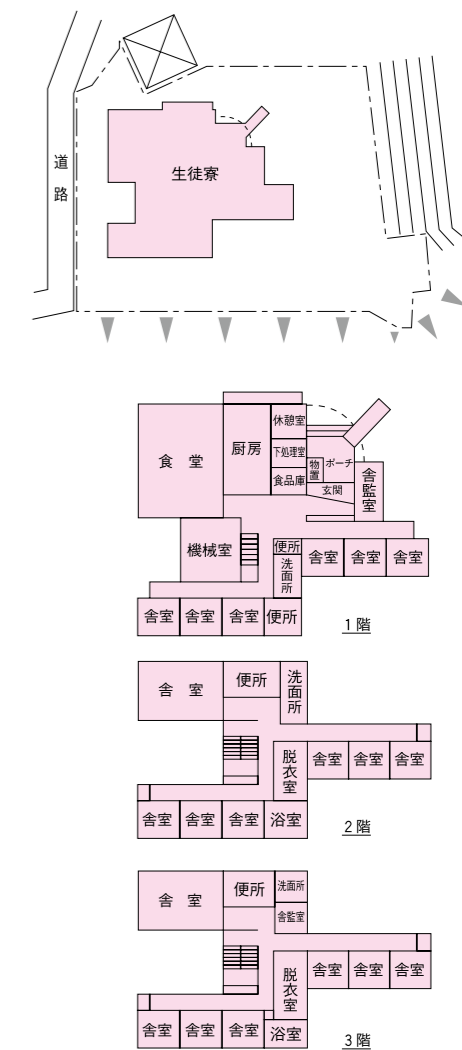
道路

生徒寮

食 堂

厨房

休憩室

下処理室

食品庫

物置

ポーチ

玄関

舎監室

機械室

便所

洗面所

舎室 舎室 舎室

舎室 舎室 舎室 便所

1階

舎 室

便所

洗面所

脱衣室

舎室 舎室 舎室

舎室 舎室 舎室 浴室

2階

舎 室

便所

洗面所

舎監室

脱衣室

舎室 舎室 舎室

舎室 舎室 舎室 浴室

3階